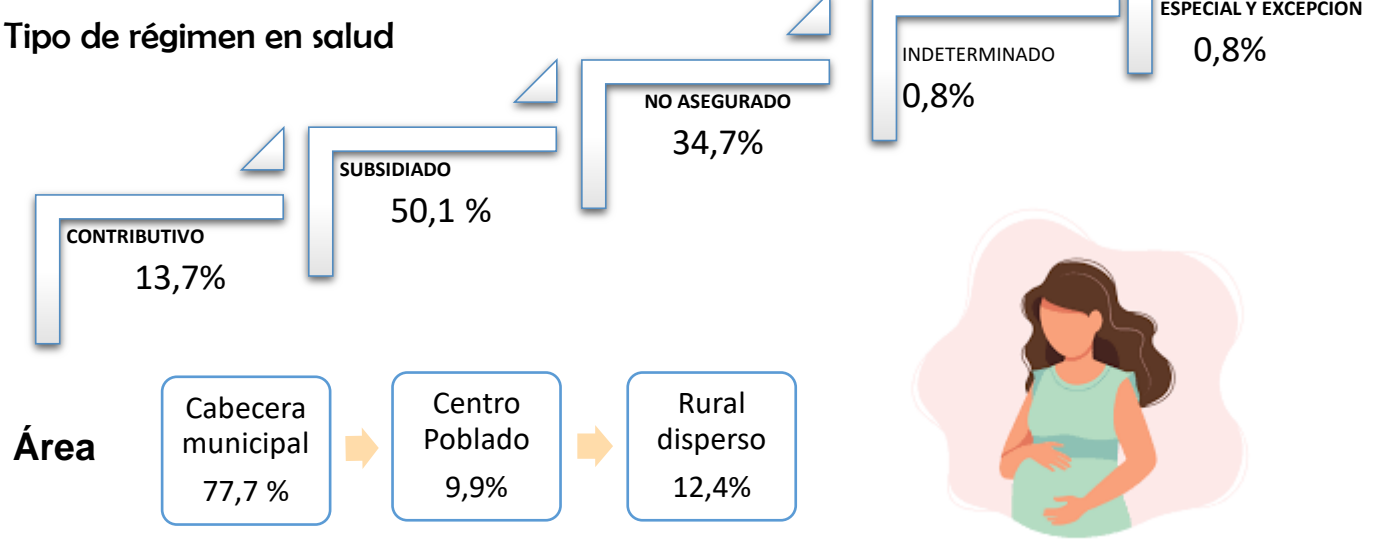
Tipo de régimen en salud

CONTRIBUTIVO
13,7%

SUBSIDIADO
50,1 %

NO ASEGURADO
34,7%

INDETERMINADO
0,8%

ESPECIAL Y EXCEPCION
0,8%

Área

Cabecera municipal
77,7 %

Centro Poblado
9,9%

Rural disperso
12,4%